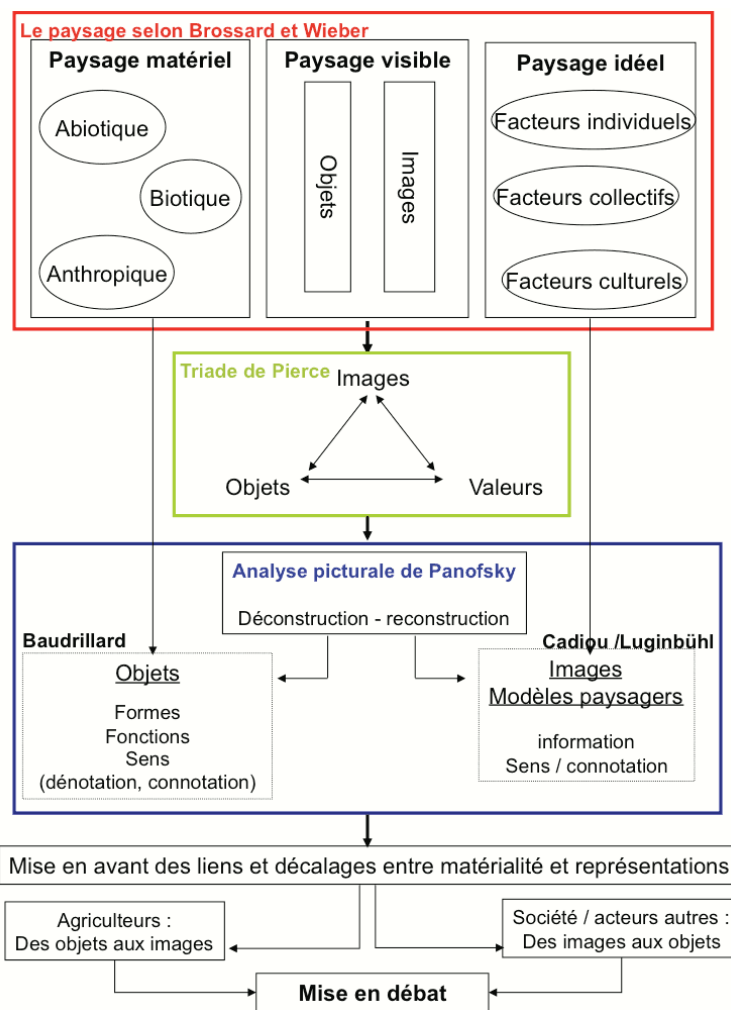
Le paysage selon Brossard et Wieber

Paysage matériel

Abiotique

Biotique

Anthropique

Paysage visible

Objets

Images

Paysage idéel

Facteurs individuels

Facteurs collectifs

Facteurs culturels

Triade de Pierce

Images

Objets

Valeurs

Analyse picturale de Panofsky

Déconstruction - reconstruction

Baudrillard

Objets

Formes
Fonctions
Sens
(dénotation, connotation)

Cadiou /Luginbühl

Images
Modèles paysagers

information
Sens / connotation

Mise en avant des liens et décalages entre matérialité et représentations

Agriculteurs :
Des objets aux images

Société / acteurs autres :
Des images aux objets

Mise en débat